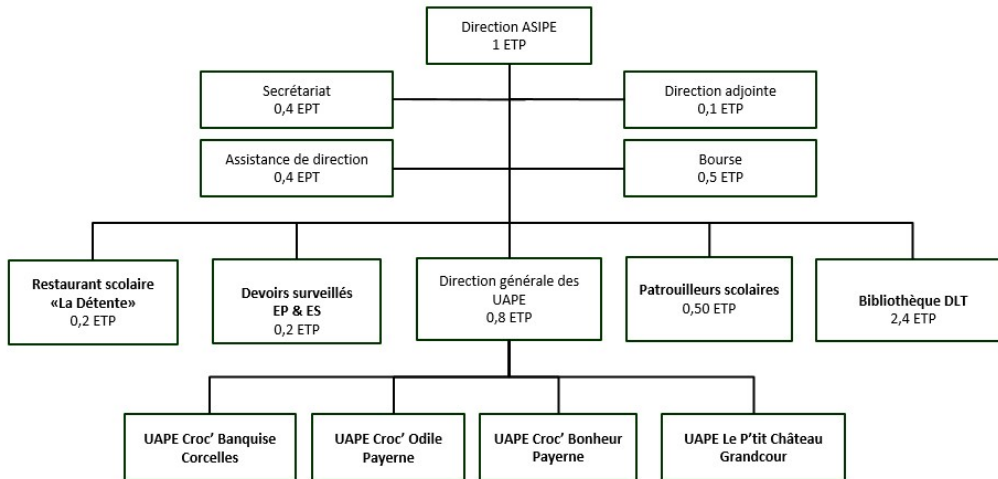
Direction ASIPE
1 ETP

Secrétariat
0,4 EPT

Direction adjointe
0,1 ETP

Assistance de direction
0,4 EPT

Bourse
0,5 ETP

Restaurant scolaire
«La Détente»
0,2 ETP

Devoirs surveillés
EP & ES
0,2 ETP

Direction générale des UAPE
0,8 ETP

Patrouilleurs scolaires
0,50 ETP

Bibliothèque DLT
2,4 ETP

UAPE Croc' Banquise
Corcelles

UAPE Croc' Odile
Payerne

UAPE Croc' Bonheur
Payerne

UAPE Le P'tit Château
Grandcour